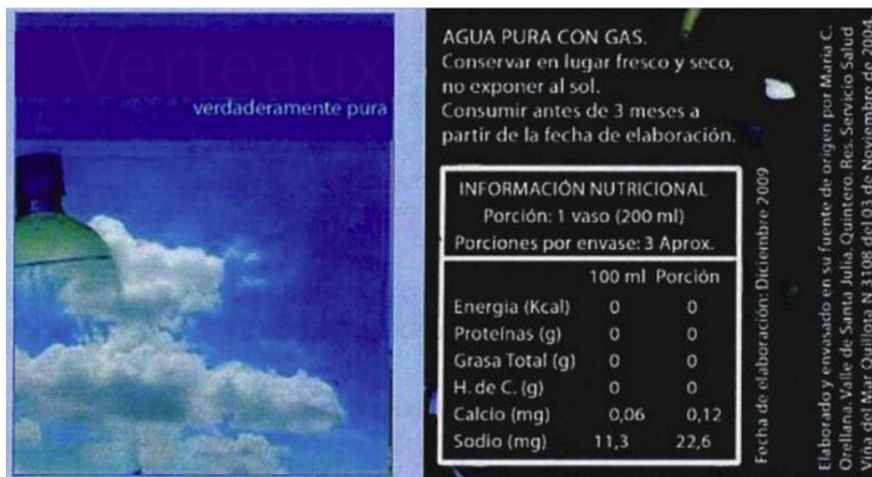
Verteaux
verdaderamente pura

AGUA PURA CON GAS.
Conservar en lugar fresco y seco, no exponer al sol.
Consumir antes de 3 meses a partir de la fecha de elaboración.

INFORMACIÓN NUTRICIONAL
Porción: 1 vaso (200 ml)
Porciones por envase: 3 Aprox.

| | 100 ml | Porción |
|---|---|---|
| Energía (Kcal) | 0 | 0 |
| Proteínas (g) | 0 | 0 |
| Grasa Total (g) | 0 | 0 |
| H. de C. (g) | 0 | 0 |
| Calcio (mg) | 0,06 | 0,12 |
| Sodio (mg) | 11,3 | 22,6 |

Fecha de elaboración: Diciembre 2009

Elaborado y envasado en su fuente de origen por María C. Orellana. Valle de Santa Julia. Quintero. Res. Servicio Salud Viña del Mar Quillota N 3108 del 03 de Noviembre de 2004.